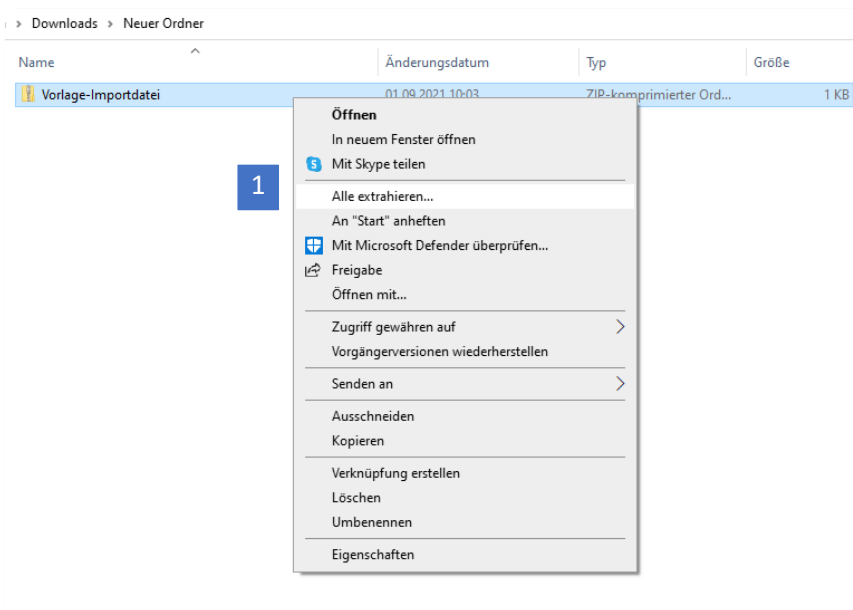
> Downloads > Neuer Ordner

| Name | Änderungsdatum | Typ | Größe |
|---|---|---|---|
| Vorlage-Importdatei | 01.09.2021 10:03 | ZIP-komprimierter Ord... | 1 KB |

Öffnen
In neuem Fenster öffnen
Mit Skype teilen

1

Alle extrahieren...
An "Start" anheften
Mit Microsoft Defender überprüfen...
Freigabe
Öffnen mit...

Zugriff gewähren auf
Vorgängerversionen wiederherstellen

Senden an

Ausschneiden
Kopieren

Verknüpfung erstellen
Löschen
Umbenennen

Eigenschaften